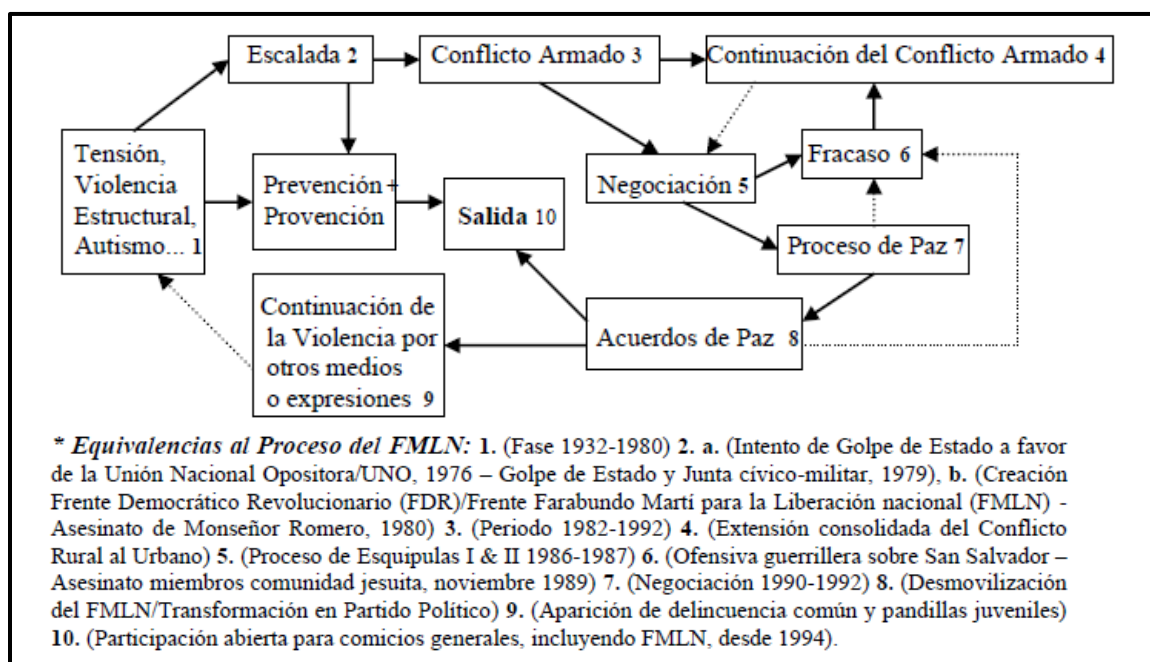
Escalada 2

Conflicto Armado 3

Continuación del Conflicto Armado 4

Tensión, Violencia Estructural, Autismo... 1

Prevención + Provención

Salida 10

Negociación 5

Fracaso 6

Proceso de Paz 7

Continuación de la Violencia por otros medios o expresiones 9

Acuerdos de Paz 8

* *Equivalencias al Proceso del FMLN:* **1.** (Fase 1932-1980) **2. a.** (Intento de Golpe de Estado a favor de la Unión Nacional Opositora/UNO, 1976 – Golpe de Estado y Junta cívico-militar, 1979), **b.** (Creación Frente Democrático Revolucionario (FDR)/Frente Farabundo Martí para la Liberación nacional (FMLN) - Asesinato de Monseñor Romero, 1980) **3.** (Periodo 1982-1992) **4.** (Extensión consolidada del Conflicto Rural al Urbano) **5.** (Proceso de Esquipulas I & II 1986-1987) **6.** (Ofensiva guerrillera sobre San Salvador – Asesinato miembros comunidad jesuita, noviembre 1989) **7.** (Negociación 1990-1992) **8.** (Desmovilización del FMLN/Transformación en Partido Político) **9.** (Aparición de delincuencia común y pandillas juveniles) **10.** (Participación abierta para comicios generales, incluyendo FMLN, desde 1994).